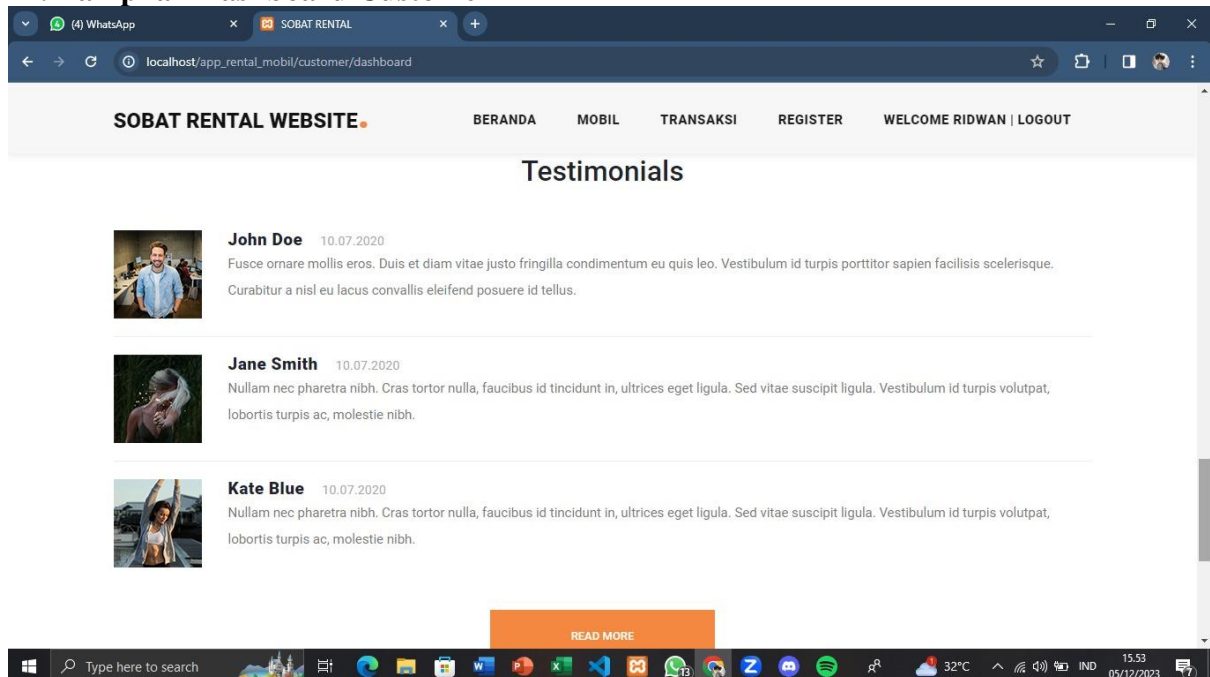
(4) WhatsApp
SOBAT RENTAL
localhost/app_rental_mobil/customer/dashboard

SOBAT RENTAL WEBSITE.
BERANDA
MOBIL
TRANSAKSI
REGISTER
WELCOME RIDWAN | LOGOUT

Testimonials

John Doe 10.07.2020
Fusce ornare mollis eros. Duis et diam vitae justo fringilla condimentum eu quis leo. Vestibulum id turpis porttitor sapien facilisis scelerisque. Curabitur a nisl eu lacus convallis eleifend posuere id tellus.

Jane Smith 10.07.2020
Nullam nec pharetra nibh. Cras tortor nulla, faucibus id tincidunt in, ultrices eget ligula. Sed vitae suscipit ligula. Vestibulum id turpis volutpat, lobortis turpis ac, molestie nibh.

Kate Blue 10.07.2020
Nullam nec pharetra nibh. Cras tortor nulla, faucibus id tincidunt in, ultrices eget ligula. Sed vitae suscipit ligula. Vestibulum id turpis volutpat, lobortis turpis ac, molestie nibh.

READ MORE

Type here to search
13
32°C
IND
15.53
05/12/2023
7